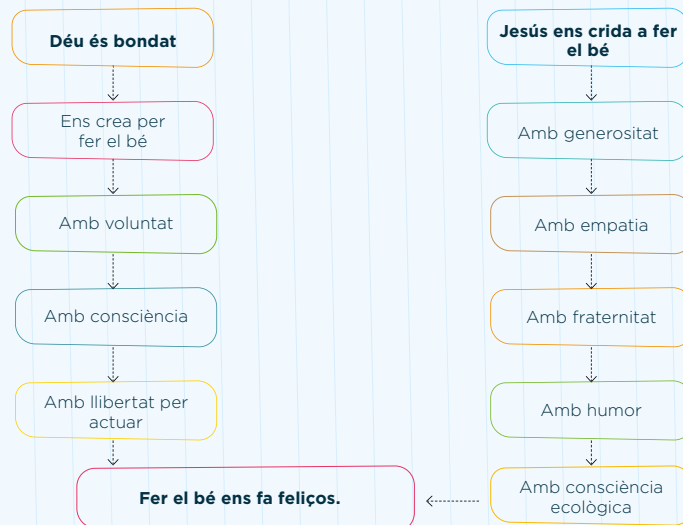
Déu és bondat

Ens crea per fer el bé

Amb voluntat

Amb consciència

Amb llibertat per actuar

Jesús ens crida a fer el bé

Amb generositat

Amb empatia

Amb fraternitat

Amb humor

Amb consciència ecològica

Fer el bé ens fa feliços.